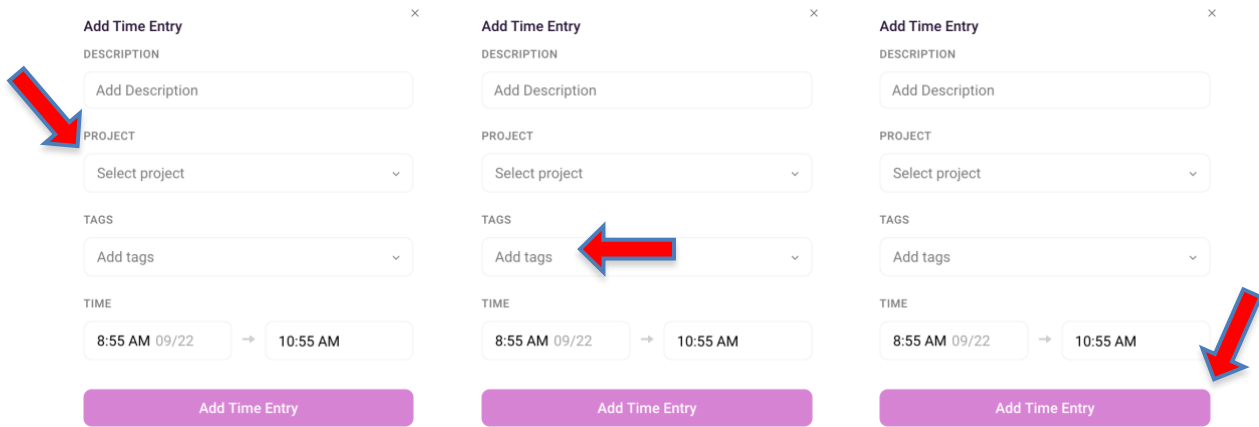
Add Time Entry
×
DESCRIPTION
Add Description
PROJECT
Select project
TAGS
Add tags
TIME
8:55 AM 09/22 → 10:55 AM
Add Time Entry

Add Time Entry
×
DESCRIPTION
Add Description
PROJECT
Select project
TAGS
Add tags
TIME
8:55 AM 09/22 → 10:55 AM
Add Time Entry

Add Time Entry
×
DESCRIPTION
Add Description
PROJECT
Select project
TAGS
Add tags
TIME
8:55 AM 09/22 → 10:55 AM
Add Time Entry